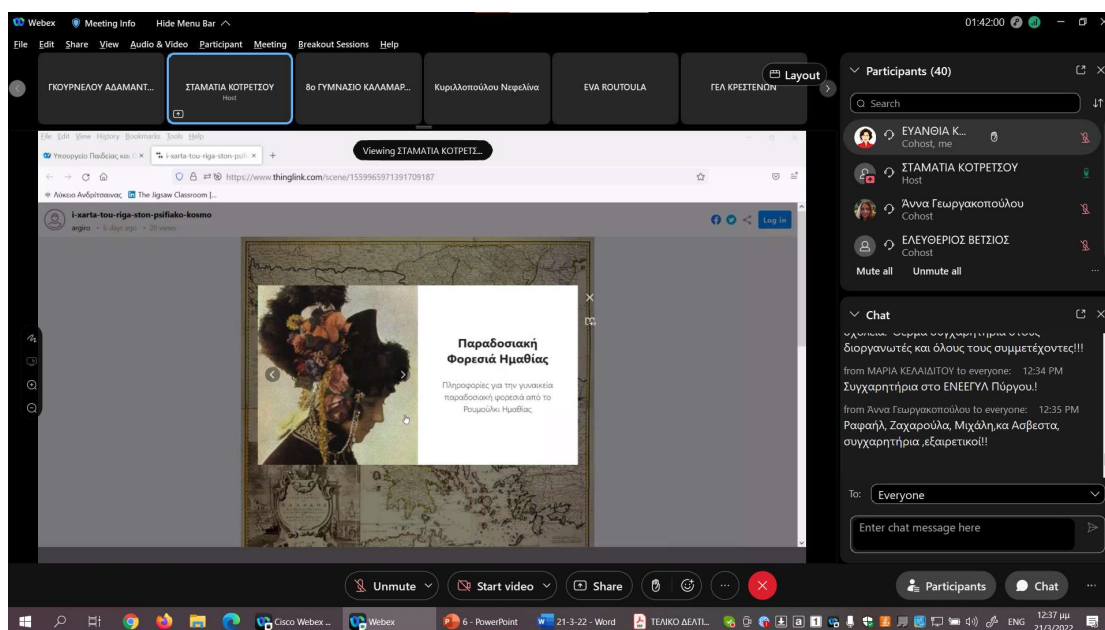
Webex Meeting Info Hide Menu Bar
01:42:00

File Edit Share View Audio & Video Participant Meeting Breakout Sessions Help

ΓΚΟΥΡΝΕΛΟΥ ΑΔΑΜΑΝΤ...
ΣΤΑΜΑΤΙΑ ΚΟΤΡΕΤΣΟΥ
Host
8ο ΓΥΜΝΑΣΙΟ ΚΑΛΑΜΑΡ...
Κυριλλοπούλου Νεφελίνα
EVA ROUTOULA
ΓΕΛ ΚΡΕΣΤΕΝΩΝ
Layout

Viewing ΣΤΑΜΑΤΙΑ ΚΟΤΡΕΤΣ...

File Edit View History Bookmarks Tools Help
Υπουργείο Παιδείας και Θ...
i-xarta-tou-riga-ston-psifi...
https://www.thinglink.com/scene/1559965971391709187
Λύκειο Ανδρίτσαινας The Jigsaw Classroom |...

i-xarta-tou-riga-ston-psifiako-kosmo
argiro • 6 days ago • 20 views
Log in

Παραδοσιακή Φορεσιά Ημαθίας
Πληροφορίες για την γυναικεία παραδοσιακή φορεσιά από το Ρουμλούκι Ημαθίας

Participants (40)
Search
ΕΥΑΝΘΙΑ Κ...
Cohost, me
ΣΤΑΜΑΤΙΑ ΚΟΤΡΕΤΣΟΥ
Host
Άννα Γεωργακοπούλου
Cohost
ΕΛΕΥΘΕΡΙΟΣ ΒΕΤΣΙΟΣ
Cohost
Mute all Unmute all

Chat
διοργανωτές και όλους τους συμμετέχοντες!!!
from ΜΑΡΙΑ ΚΕΛΑΙΔΙΤΟΥ to everyone: 12:34 PM
Συγχαρητήρια στο ΕΝΕΕΓΥΛ Πύργου.!
from Άννα Γεωργακοπούλου to everyone: 12:35 PM
Ραφαήλ, Ζαχαρούλα, Μιχάλη,κα Ασβεστα, συγχαρητήρια ,εξαιρετικοί!!
To: Everyone
Enter chat message here

Unmute Start video Share
Participants Chat

Cisco Webex ... Webex 6 - PowerPoint 21-3-22 - Word ΤΕΛΙΚΟ ΔΕΛΤΙ... ENG 12:37 μμ 21/3/2022